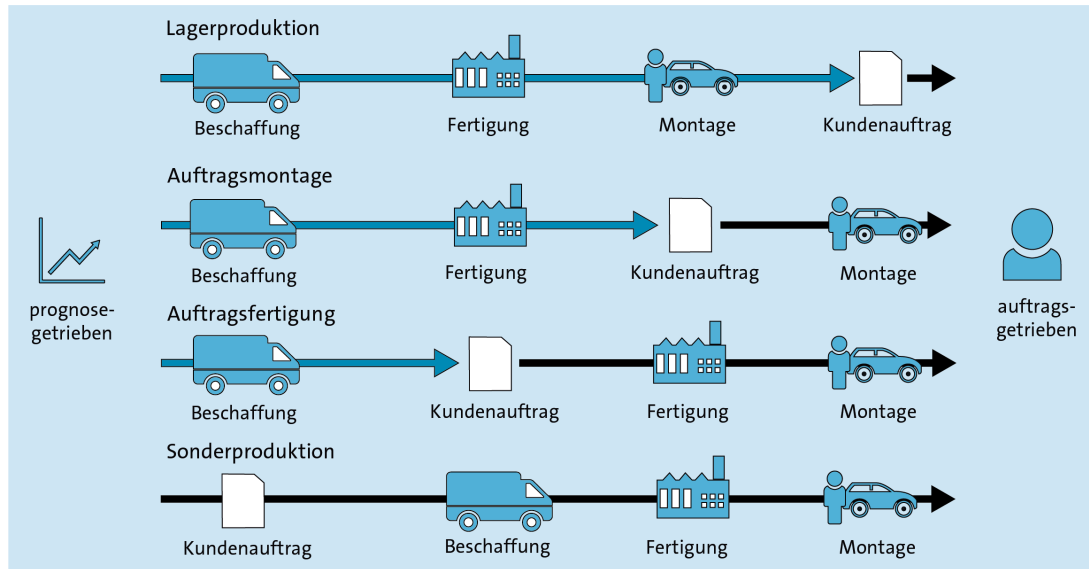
prognose-
getrieben

Lagerproduktion

Beschaffung

Fertigung

Montage

Kundenauftrag

Auftragsmontage

Beschaffung

Fertigung

Kundenauftrag

Montage

Auftragsfertigung

Beschaffung

Kundenauftrag

Fertigung

Montage

Sonderproduktion

Kundenauftrag

Beschaffung

Fertigung

Montage

auftrags-
getrieben